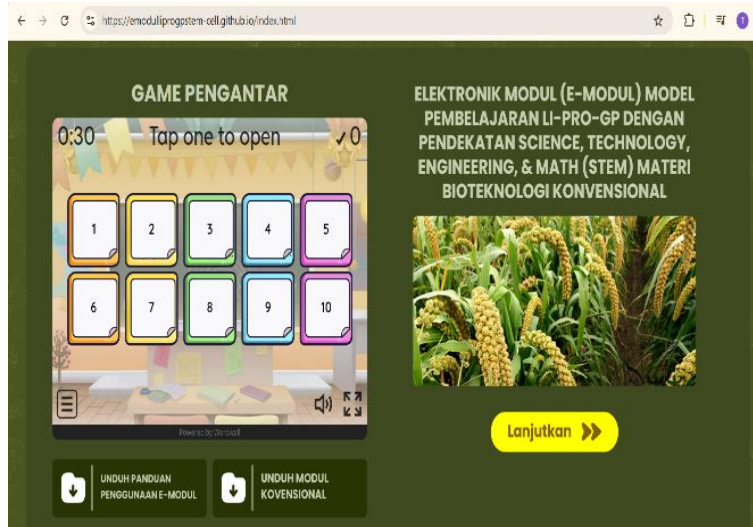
https://emodulliprogostem-cell.github.io/index.html

GAME PENGANTAR

0:30 Tap one to open ✓0

1 2 3 4 5
6 7 8 9 10

Powered by Wordwall

UNDUH PANDUAN PENGGUNAAN E-MODUL

UNDUH MODUL KOVENSIONAL

ELEKTRONIK MODUL (E-MODUL) MODEL PEMBELAJARAN LI-PRO-GP DENGAN PENDEKATAN SCIENCE, TECHNOLOGY, ENGINEERING, & MATH (STEM) MATERI BIOTEKNOLOGI KONVENSIONAL

Lanjutkan